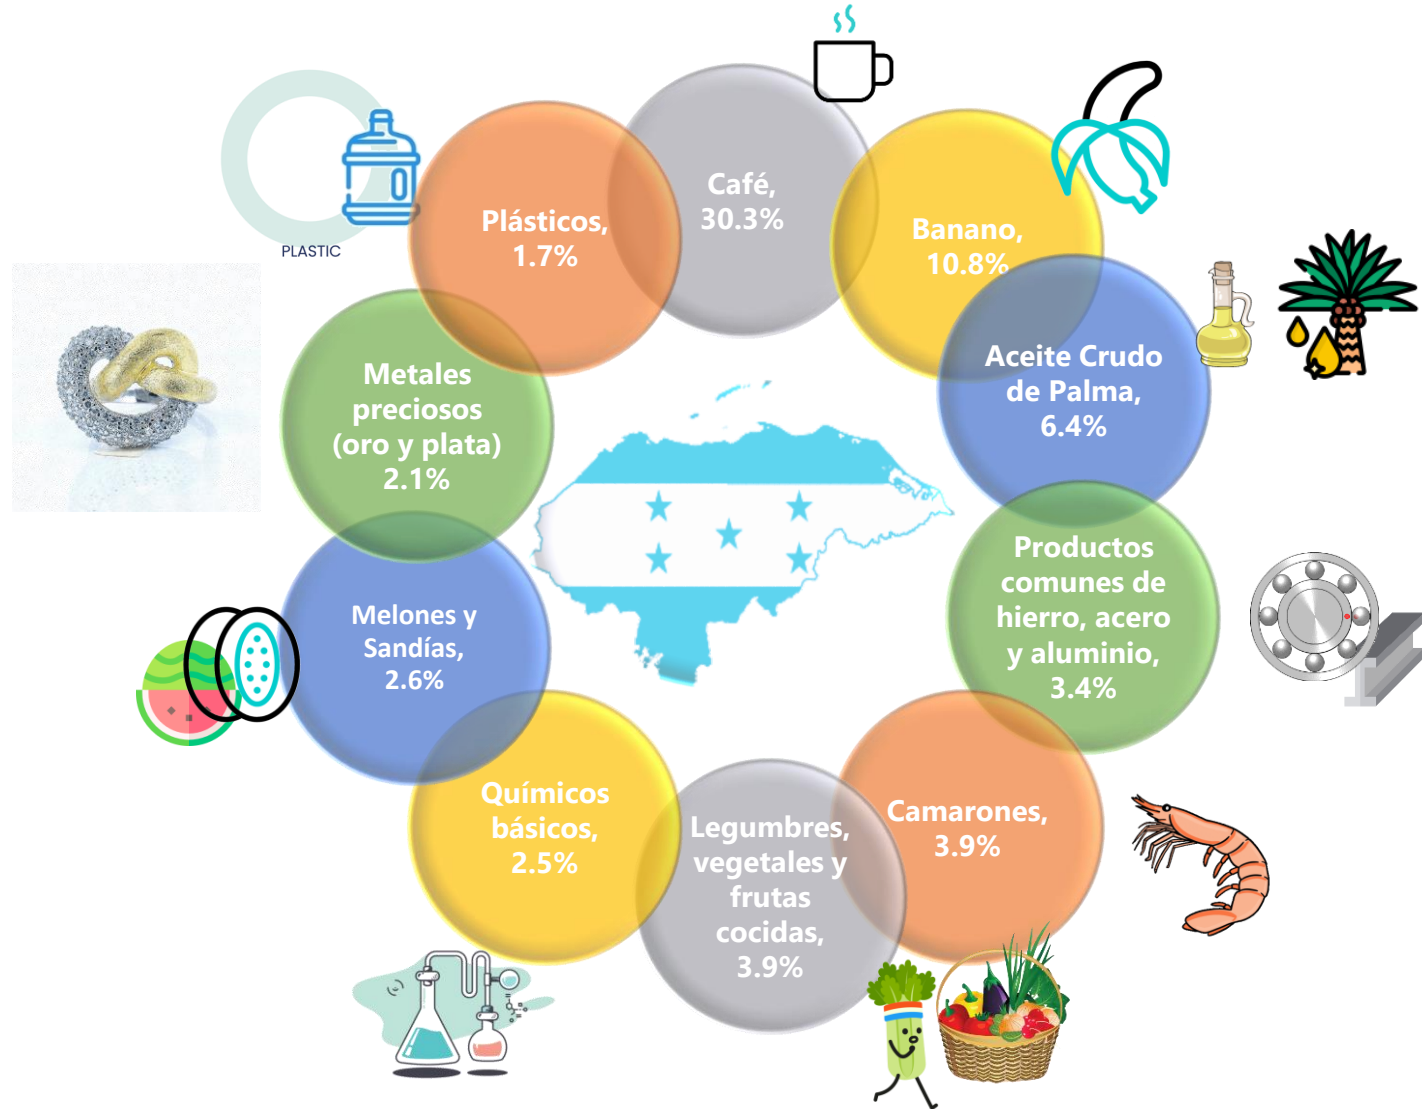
PLASTIC

Plásticos, 1.7%

Café, 30.3%

Banano, 10.8%

Aceite Crudo de Palma, 6.4%

Metales preciosos (oro y plata) 2.1%

Productos comunes de hierro, acero y aluminio, 3.4%

Melones y Sandías, 2.6%

Camarones, 3.9%

Químicos básicos, 2.5%

Legumbres, vegetales y frutas cocidas, 3.9%